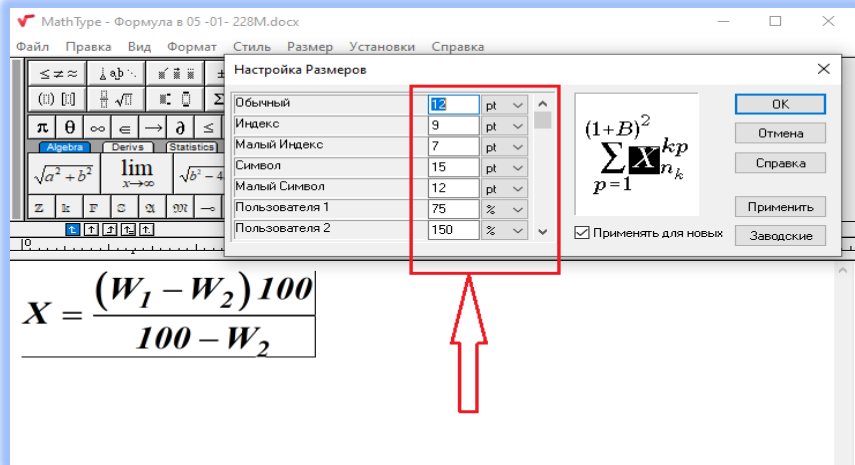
MathType - Формула в 05 -01- 228M.docx

Файл Правка Вид Формат Стиль Размер Установки Справка

Algebra Derivs Statistics

$\sqrt{a^2+b^2}$ $\lim_{x\to\infty}$

Настройка Размеров

| | | |
|---|---|---|
| Обычный | 12 | pt |
| Индекс | 9 | pt |
| Малый Индекс | 7 | pt |
| Символ | 15 | pt |
| Малый Символ | 12 | pt |
| Пользователя 1 | 75 | % |
| Пользователя 2 | 150 | % |

$(1+B)^2 \sum_{p=1} X_{n_k}^{kp}$

OK
Отмена
Справка
Применить
Применять для новых
Заводские

$X = \frac{(W_1 - W_2)\,100}{100 - W_2}$